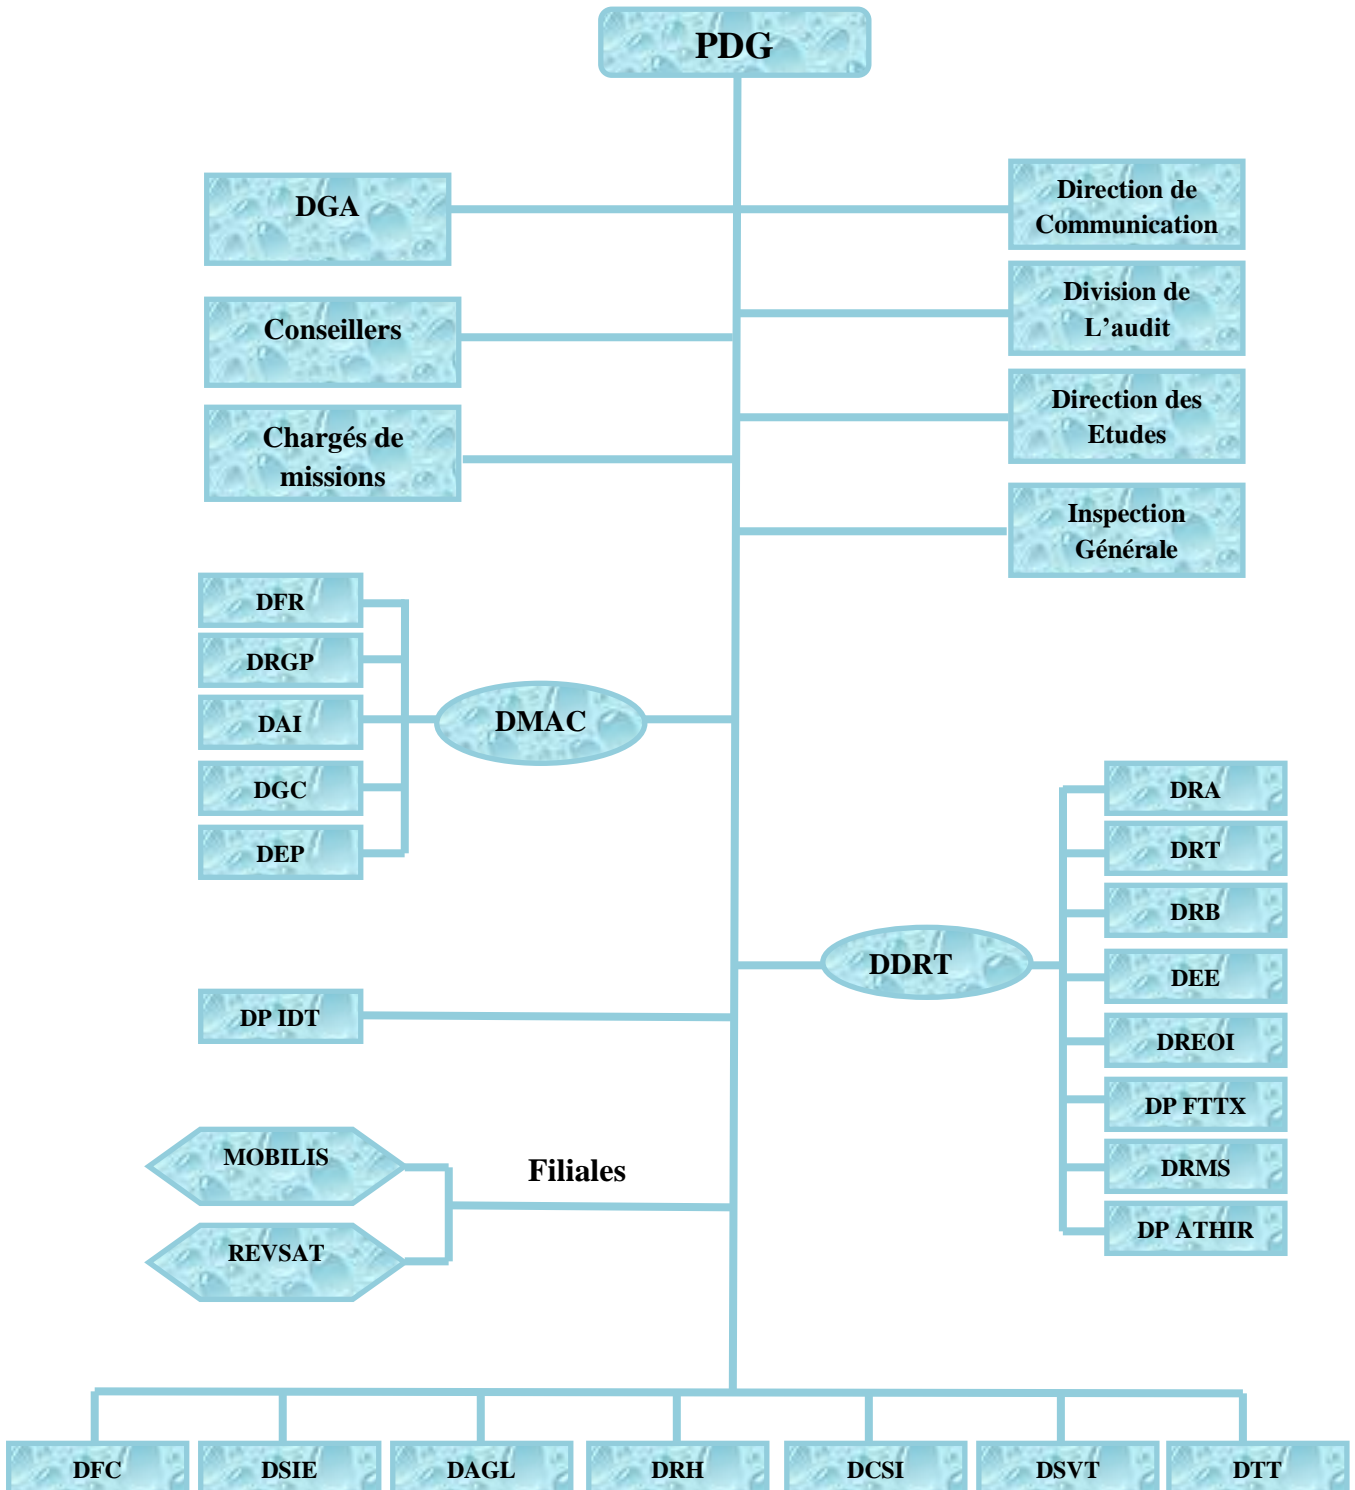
PDG

DGA

Direction de Communication

Conseillers

Division de L'audit

Chargés de missions

Direction des Etudes

Inspection Générale

DFR
DRGP
DAI
DGC
DEP

DMAC

DRA
DRT
DRB
DEE
DREOI
DP FTTX
DRMS
DP ATHIR

DDRT

DP IDT

MOBILIS
REVSAT

Filiales

DFC
DSIE
DAGL
DRH
DCSI
DSVT
DTT